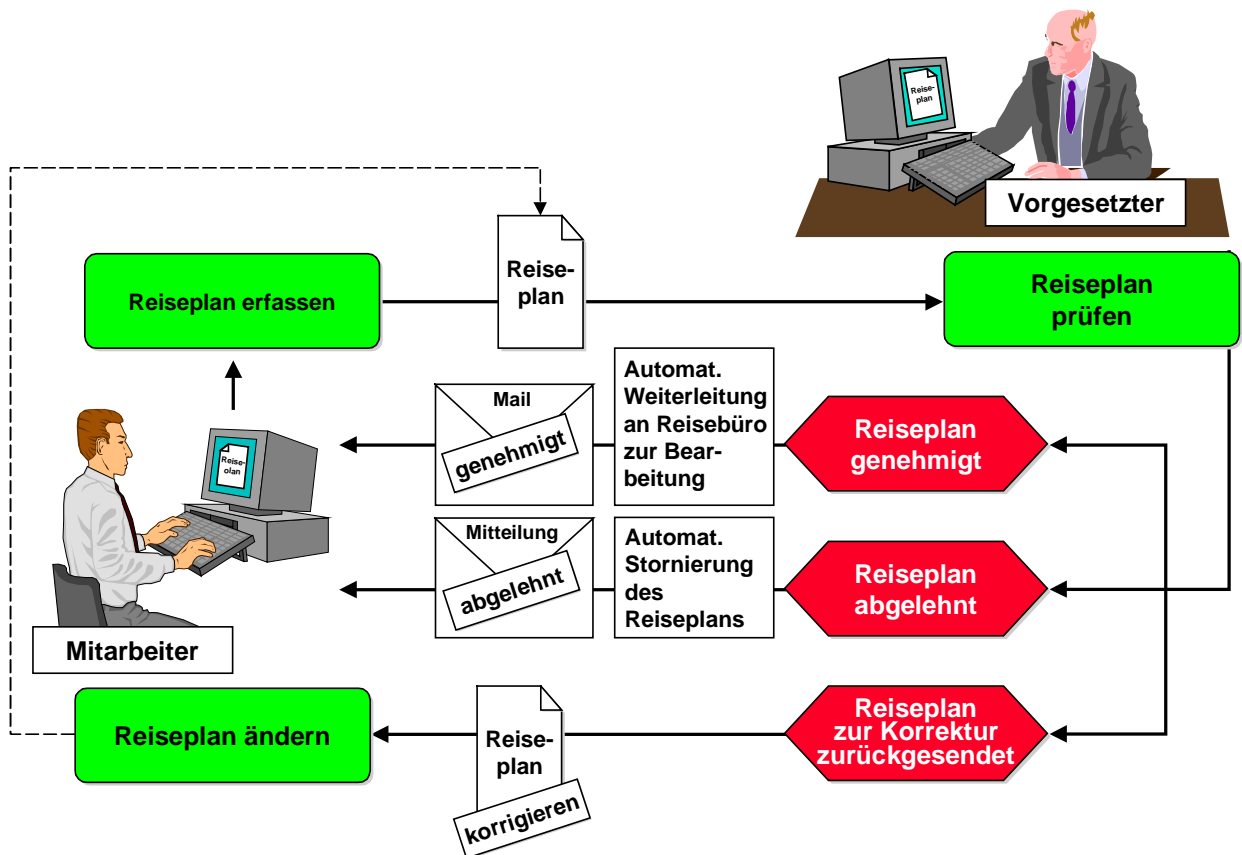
Reiseplan

Vorgesetzter

Reiseplan erfassen

Reiseplan

Reiseplan prüfen

Mail

genehmigt

Automat. Weiterleitung an Reisebüro zur Bearbeitung

Reiseplan genehmigt

Reiseolan

Mitteilung

abgelehnt

Automat. Stornierung des Reiseplans

Reiseplan abgelehnt

Mitarbeiter

Reiseplan ändern

Reiseplan

korrigieren

Reiseplan zur Korrektur zurückgesendet